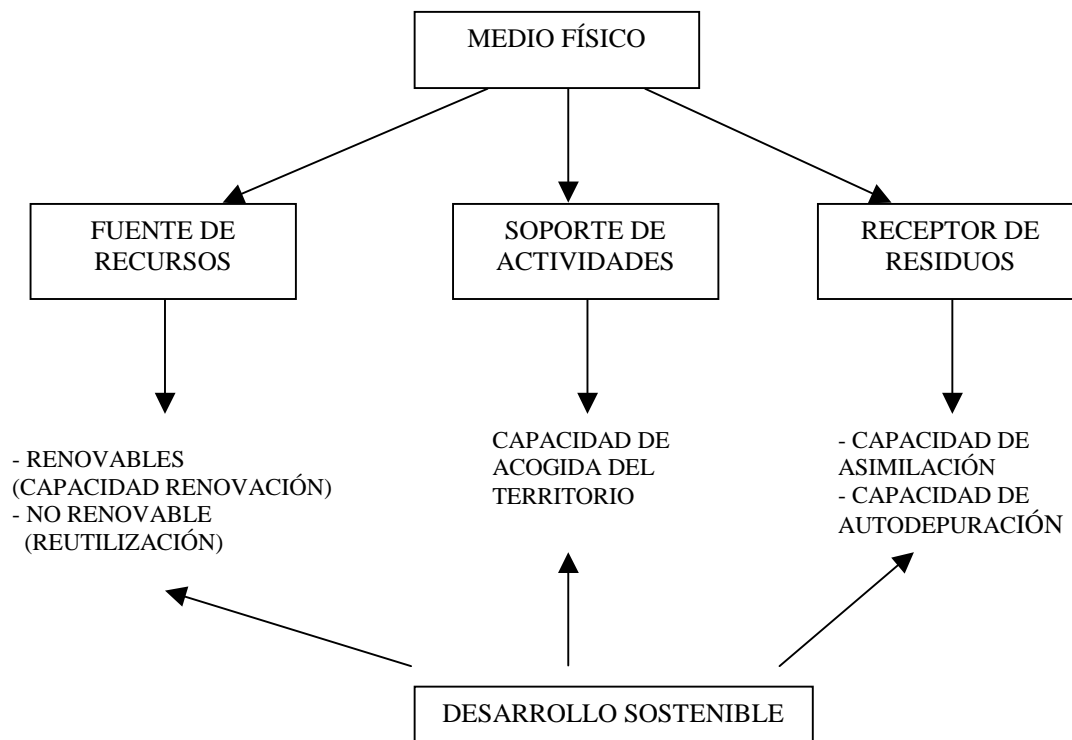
MEDIO FÍSICO

FUENTE DE RECURSOS

SOPORTE DE ACTIVIDADES

RECEPTOR DE RESIDUOS

- RENOVABLES
(CAPACIDAD RENOVACIÓN)
- NO RENOVABLE
(REUTILIZACIÓN)

CAPACIDAD DE ACOGIDA DEL TERRITORIO

- CAPACIDAD DE ASIMILACIÓN
- CAPACIDAD DE AUTODEPURACIÓN

DESARROLLO SOSTENIBLE